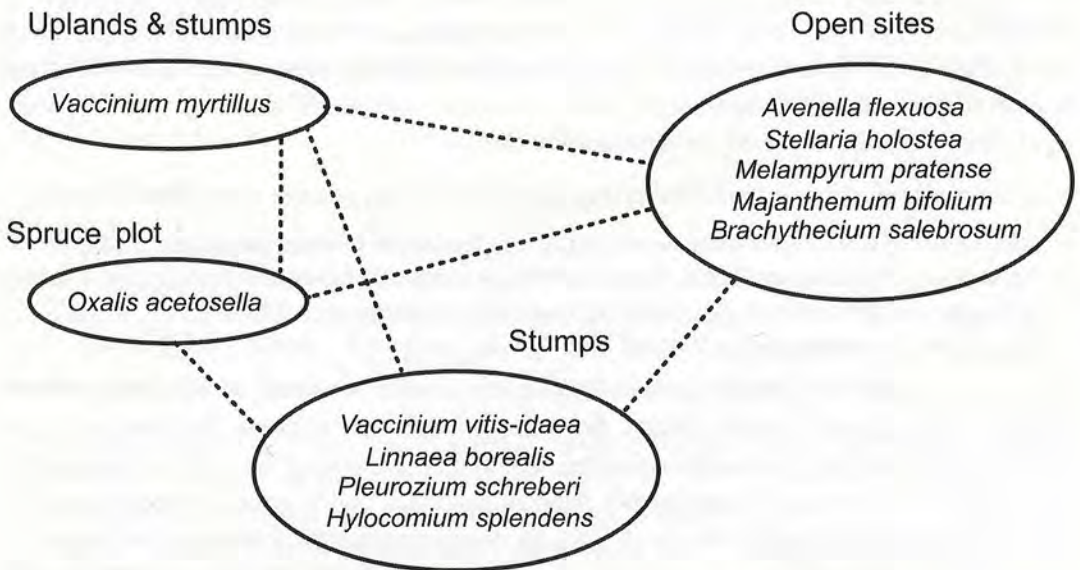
Uplands & stumps

Vaccinium myrtillus

Open sites

Avenella flexuosa
Stellaria holostea
Melampyrum pratense
Majanthemum bifolium
Brachythecium salebrosum

Spruce plot

Oxalis acetosella

Stumps

Vaccinium vitis-idaea
Linnaea borealis
Pleurozium schreberi
Hylocomium splendens